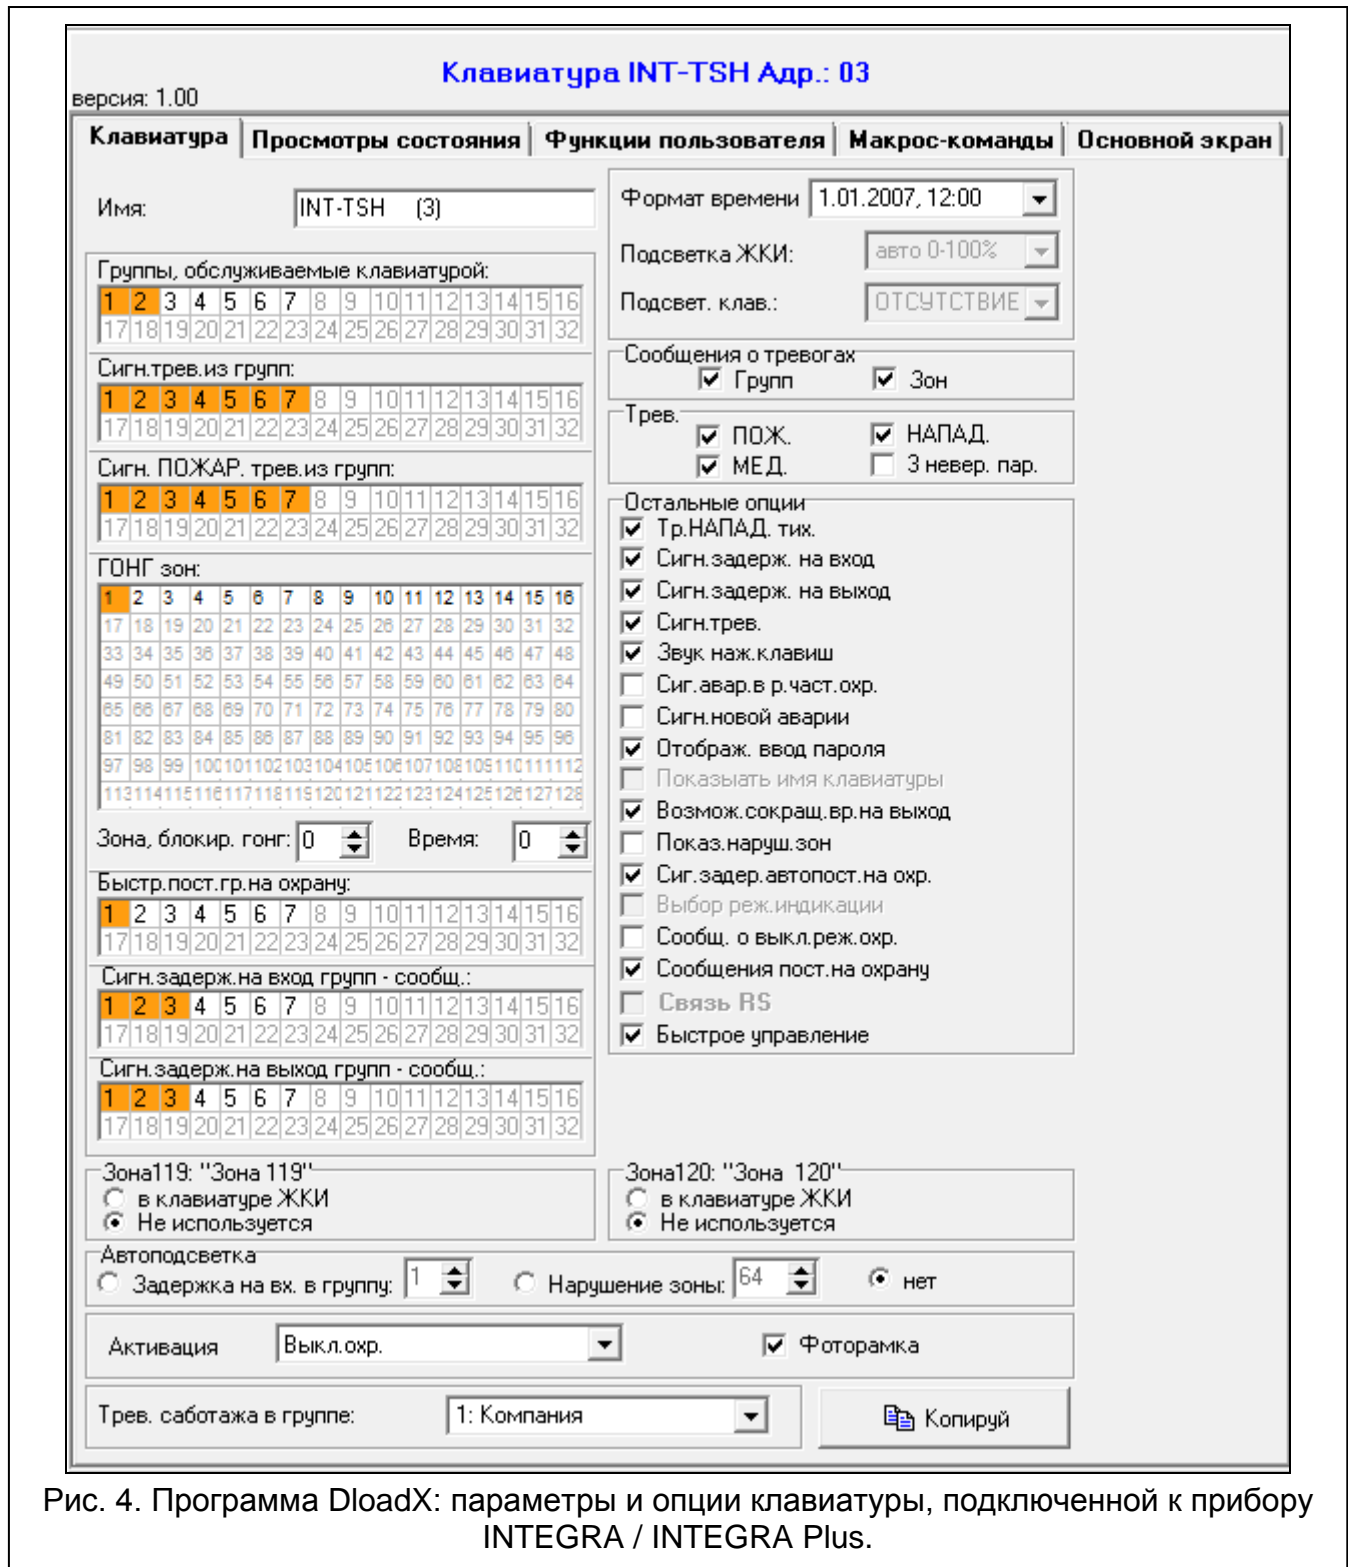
Клавиатура INT-TSH Адр.: 03
версия: 1.00

Клавиатура | Просмотры состояния | Функции пользователя | Макрос-команды | Основной экран

Имя: INT-TSH (3)

Группы, обслуживаемые клавиатурой:

| 1 | 2 | 3 | 4 | 5 | 6 | 7 | 8 | 9 | 10 | 11 | 12 | 13 | 14 | 15 | 16 |
|---|---|---|---|---|---|---|---|---|---|---|---|---|---|---|---|
| 17 | 18 | 19 | 20 | 21 | 22 | 23 | 24 | 25 | 26 | 27 | 28 | 29 | 30 | 31 | 32 |

Сигн.трев.из групп:

| 1 | 2 | 3 | 4 | 5 | 6 | 7 | 8 | 9 | 10 | 11 | 12 | 13 | 14 | 15 | 16 |
|---|---|---|---|---|---|---|---|---|---|---|---|---|---|---|---|
| 17 | 18 | 19 | 20 | 21 | 22 | 23 | 24 | 25 | 26 | 27 | 28 | 29 | 30 | 31 | 32 |

Сигн. ПОЖАР. трев.из групп:

| 1 | 2 | 3 | 4 | 5 | 6 | 7 | 8 | 9 | 10 | 11 | 12 | 13 | 14 | 15 | 16 |
|---|---|---|---|---|---|---|---|---|---|---|---|---|---|---|---|
| 17 | 18 | 19 | 20 | 21 | 22 | 23 | 24 | 25 | 26 | 27 | 28 | 29 | 30 | 31 | 32 |

ГОНГ зон:

| 1 | 2 | 3 | 4 | 5 | 6 | 7 | 8 | 9 | 10 | 11 | 12 | 13 | 14 | 15 | 16 |
|---|---|---|---|---|---|---|---|---|---|---|---|---|---|---|---|
| 17 | 18 | 19 | 20 | 21 | 22 | 23 | 24 | 25 | 26 | 27 | 28 | 29 | 30 | 31 | 32 |
| 33 | 34 | 35 | 36 | 37 | 38 | 39 | 40 | 41 | 42 | 43 | 44 | 45 | 46 | 47 | 48 |
| 49 | 50 | 51 | 52 | 53 | 54 | 55 | 56 | 57 | 58 | 59 | 60 | 61 | 62 | 63 | 64 |
| 65 | 66 | 67 | 68 | 69 | 70 | 71 | 72 | 73 | 74 | 75 | 76 | 77 | 78 | 79 | 80 |
| 81 | 82 | 83 | 84 | 85 | 86 | 87 | 88 | 89 | 90 | 91 | 92 | 93 | 94 | 95 | 96 |
| 97 | 98 | 99 | 100 | 101 | 102 | 103 | 104 | 105 | 106 | 107 | 108 | 109 | 110 | 111 | 112 |
| 113 | 114 | 115 | 116 | 117 | 118 | 119 | 120 | 121 | 122 | 123 | 124 | 125 | 126 | 127 | 128 |

Зона, блокир. гонг: 0 Время: 0

Быстр.пост.гр.на охрану:

| 1 | 2 | 3 | 4 | 5 | 6 | 7 | 8 | 9 | 10 | 11 | 12 | 13 | 14 | 15 | 16 |
|---|---|---|---|---|---|---|---|---|---|---|---|---|---|---|---|
| 17 | 18 | 19 | 20 | 21 | 22 | 23 | 24 | 25 | 26 | 27 | 28 | 29 | 30 | 31 | 32 |

Сигн.задерж.на вход групп - сообщ.:

| 1 | 2 | 3 | 4 | 5 | 6 | 7 | 8 | 9 | 10 | 11 | 12 | 13 | 14 | 15 | 16 |
|---|---|---|---|---|---|---|---|---|---|---|---|---|---|---|---|
| 17 | 18 | 19 | 20 | 21 | 22 | 23 | 24 | 25 | 26 | 27 | 28 | 29 | 30 | 31 | 32 |

Сигн.задерж.на выход групп - сообщ.:

| 1 | 2 | 3 | 4 | 5 | 6 | 7 | 8 | 9 | 10 | 11 | 12 | 13 | 14 | 15 | 16 |
|---|---|---|---|---|---|---|---|---|---|---|---|---|---|---|---|
| 17 | 18 | 19 | 20 | 21 | 22 | 23 | 24 | 25 | 26 | 27 | 28 | 29 | 30 | 31 | 32 |

Формат времени 1.01.2007, 12:00
Подсветка ЖКИ: авто 0-100%
Подсвет. клав.: ОТСУТСТВИЕ

Сообщения о тревогах
Групп Зон

Трев.
ПОЖ. НАПАД.
МЕД. 3 невер. пар.

Остальные опции
Тр.НАПАД. тих.
Сигн.задерж. на вход
Сигн.задерж. на выход
Сигн.трев.
Звук наж.клавиш
Сиг.авар.в р.част.охр.
Сигн.новой аварии
Отображ. ввод пароля
Показывать имя клавиатуры
Возмож.сокращ.вр.на выход
Показ.наруш.зон
Сиг.задер.автопост.на охр.
Выбор реж.индикации
Сообщ. о выкл.реж.охр.
Сообщения пост.на охрану
Связь RS
Быстрое управление

Зона119: "Зона 119"
в клавиатуре ЖКИ
Не используется

Зона120: "Зона 120"
в клавиатуре ЖКИ
Не используется

Автоподсветка
Задержка на вх. в группу: 1 Нарушение зоны: 64 нет

Активация Выкл.охр. Фоторамка

Трев. саботажа в группе: 1: Компания Копируй

Рис. 4. Программа DloadX: параметры и опции клавиатуры, подключенной к прибору INTEGRA / INTEGRA Plus.